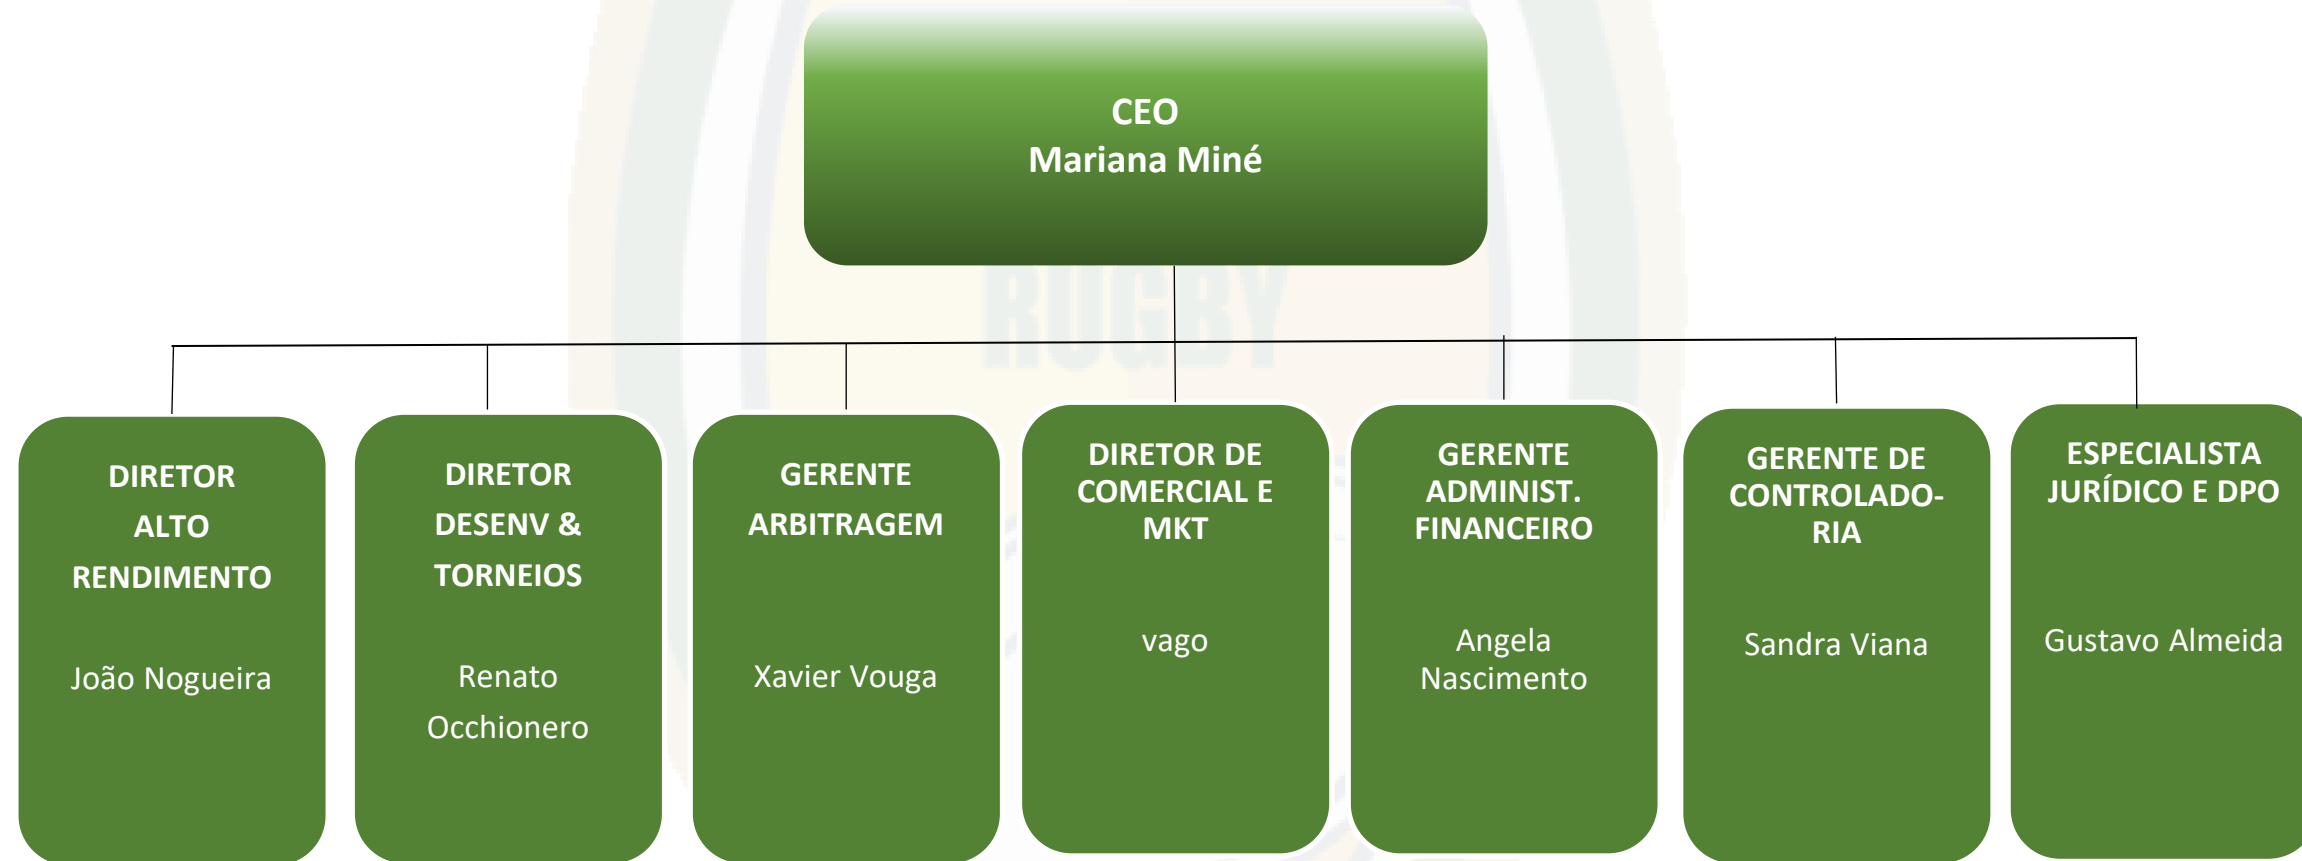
CEO
Mariana Miné

RUGBY

DIRETOR ALTO RENDIMENTO

João Nogueira

DIRETOR DESENV & TORNEIOS

Renato Occhionero

GERENTE ARBITRAGEM

Xavier Vouga

DIRETOR DE COMERCIAL E MKT

vago

GERENTE ADMINIST. FINANCEIRO

Angela Nascimento

GERENTE DE CONTROLADORIA

Sandra Viana

ESPECIALISTA JURÍDICO E DPO

Gustavo Almeida